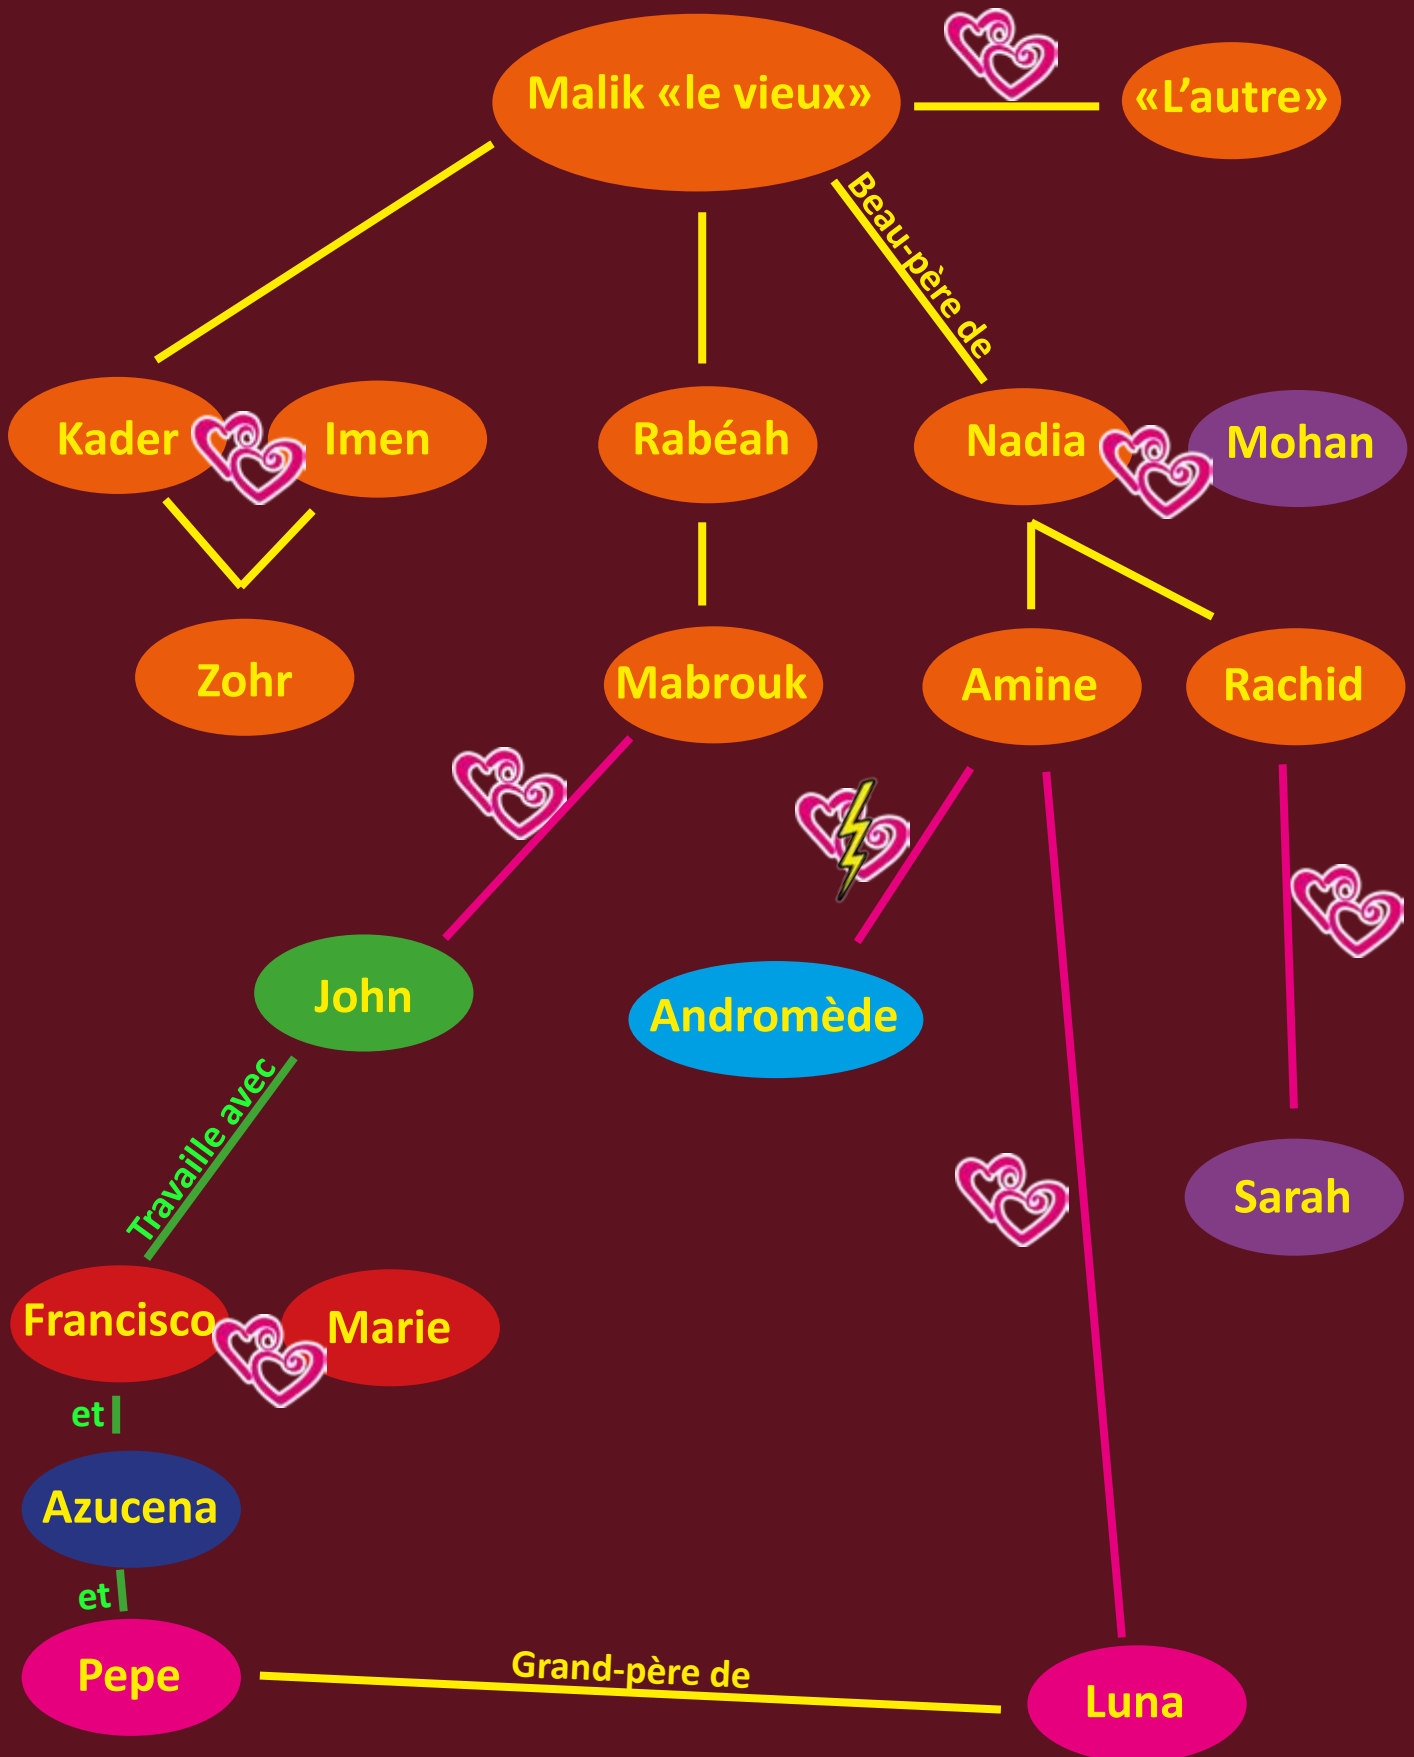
Malik «le vieux»

«L'autre»

Beau-père de

Kader

Imen

Rabéah

Nadia

Mohan

Zohr

Mabrouk

Amine

Rachid

John

Andromède

Sarah

Travaille avec

Francisco

Marie

et

Azucena

et

Pepe

Grand-père de

Luna